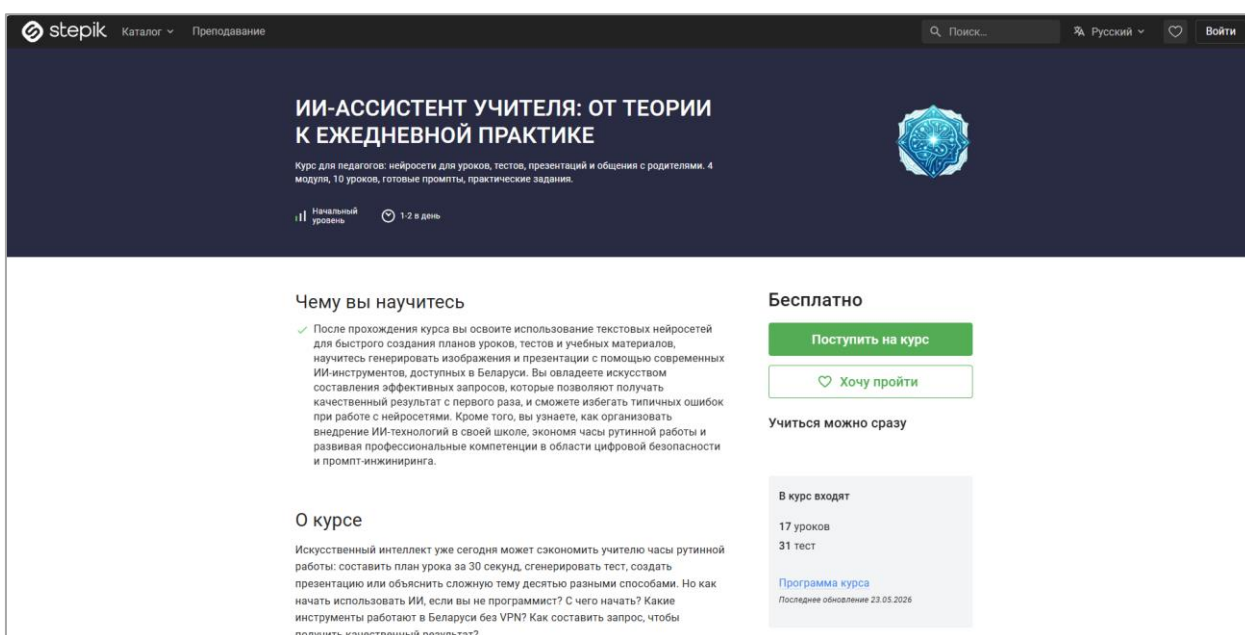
stepik Каталог Преподавание

Поиск... Русский Войти

ИИ-АССИСТЕНТ УЧИТЕЛЯ: ОТ ТЕОРИИ К ЕЖЕДНЕВНОЙ ПРАКТИКЕ

Курс для педагогов: нейросети для уроков, тестов, презентаций и общения с родителями. 4 модуля, 10 уроков, готовые промпты, практические задания.

Начальный уровень 1-2 в день

Чему вы научитесь

После прохождения курса вы освоите использование текстовых нейросетей для быстрого создания планов уроков, тестов и учебных материалов, научитесь генерировать изображения и презентации с помощью современных ИИ-инструментов, доступных в Беларуси. Вы овладеете искусством составления эффективных запросов, которые позволяют получать качественный результат с первого раза, и сможете избегать типичных ошибок при работе с нейросетями. Кроме того, вы узнаете, как организовать внедрение ИИ-технологий в своей школе, экономя часы рутинной работы и развивая профессиональные компетенции в области цифровой безопасности и промпт-инжиниринга.

Бесплатно

Поступить на курс

Хочу пройти

Учиться можно сразу

В курс входят

17 уроков

31 тест

Программа курса

Последнее обновление 23.05.2026

О курсе

Искусственный интеллект уже сегодня может сэкономить учителю часы рутинной работы: составить план урока за 30 секунд, сгенерировать тест, создать презентацию или объяснить сложную тему десятью разными способами. Но как начать использовать ИИ, если вы не программист? С чего начать? Какие инструменты работают в Беларуси без VPN? Как составить запрос, чтобы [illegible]